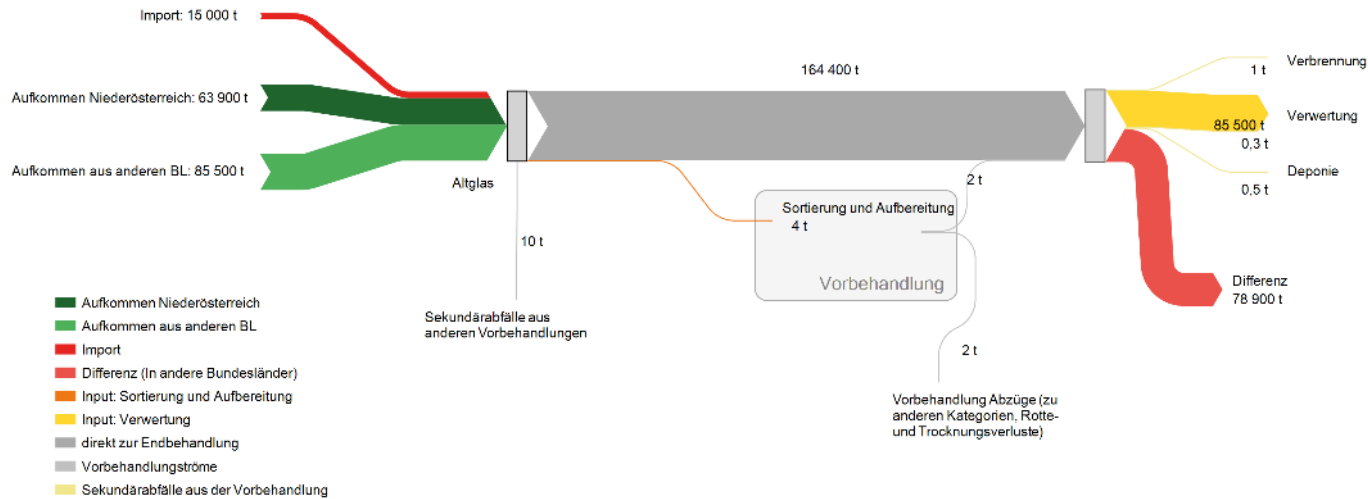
Import: 15 000 t

Aufkommen Niederösterreich: 63 900 t

Aufkommen aus anderen BL: 85 500 t

Altglas

164 400 t

Verbrennung
1 t

Verwertung
85 500 t
0,3 t

Deponie
0,5 t

2 t

Sortierung und Aufbereitung
4 t

Vorbehandlung

10 t

Differenz
78 900 t

Sekundärabfälle aus anderen Vorbehandlungen

2 t

Vorbehandlung Abzüge (zu anderen Kategorien, Rotte- und Trocknungsverluste)

Aufkommen Niederösterreich
Aufkommen aus anderen BL
Import
Differenz (In andere Bundesländer)
Input: Sortierung und Aufbereitung
Input: Verwertung
direkt zur Endbehandlung
Vorbehandlungströme
Sekundärabfälle aus der Vorbehandlung